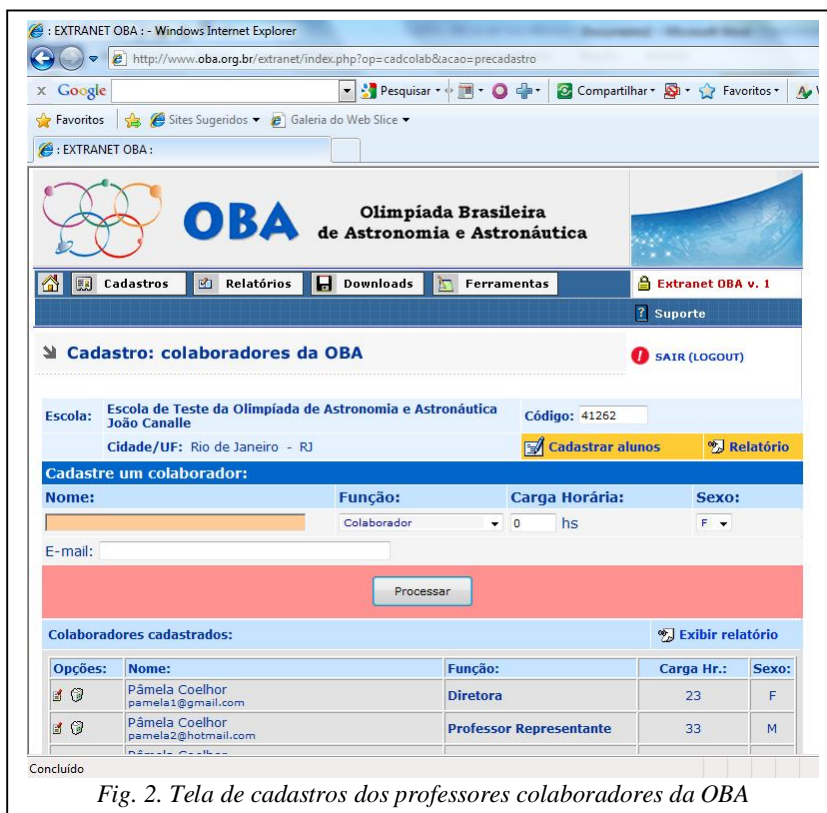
: EXTRANET OBA : - Windows Internet Explorer
http://www.oba.org.br/extranet/index.php?op=cadcolab&acao=precadastro
x Google
Pesquisar · Compartilhar · Favoritos ·
Favoritos | Sites Sugeridos ▾ | Galeria do Web Slice ▾
: EXTRANET OBA :

OBA Olimpíada Brasileira de Astronomia e Astronáutica

Cadastros | Relatórios | Downloads | Ferramentas | Extranet OBA v. 1
Suporte

Cadastro: colaboradores da OBA
SAIR (LOGOUT)

Escola: Escola de Teste da Olimpíada de Astronomia e Astronáutica João Canalle
Código: 41262
Cidade/UF: Rio de Janeiro - RJ
Cadastrar alunos | Relatório

Cadastre um colaborador:

| Nome: | Função: | Carga Horária: | Sexo: |
|---|---|---|---|
| | Colaborador | 0 hs | F |

E-mail:

Processar

Colaboradores cadastrados:
Exibir relatório

| Opções: | Nome: | Função: | Carga Hr.: | Sexo: |
|---|---|---|---|---|
| | Pâmela Coelhor pamela1@gmail.com | Diretora | 23 | F |
| | Pâmela Coelhor pamela2@hotmail.com | Professor Representante | 33 | M |
| | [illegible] | | | |

Concluído

Fig. 2. Tela de cadastros dos professores colaboradores da OBA